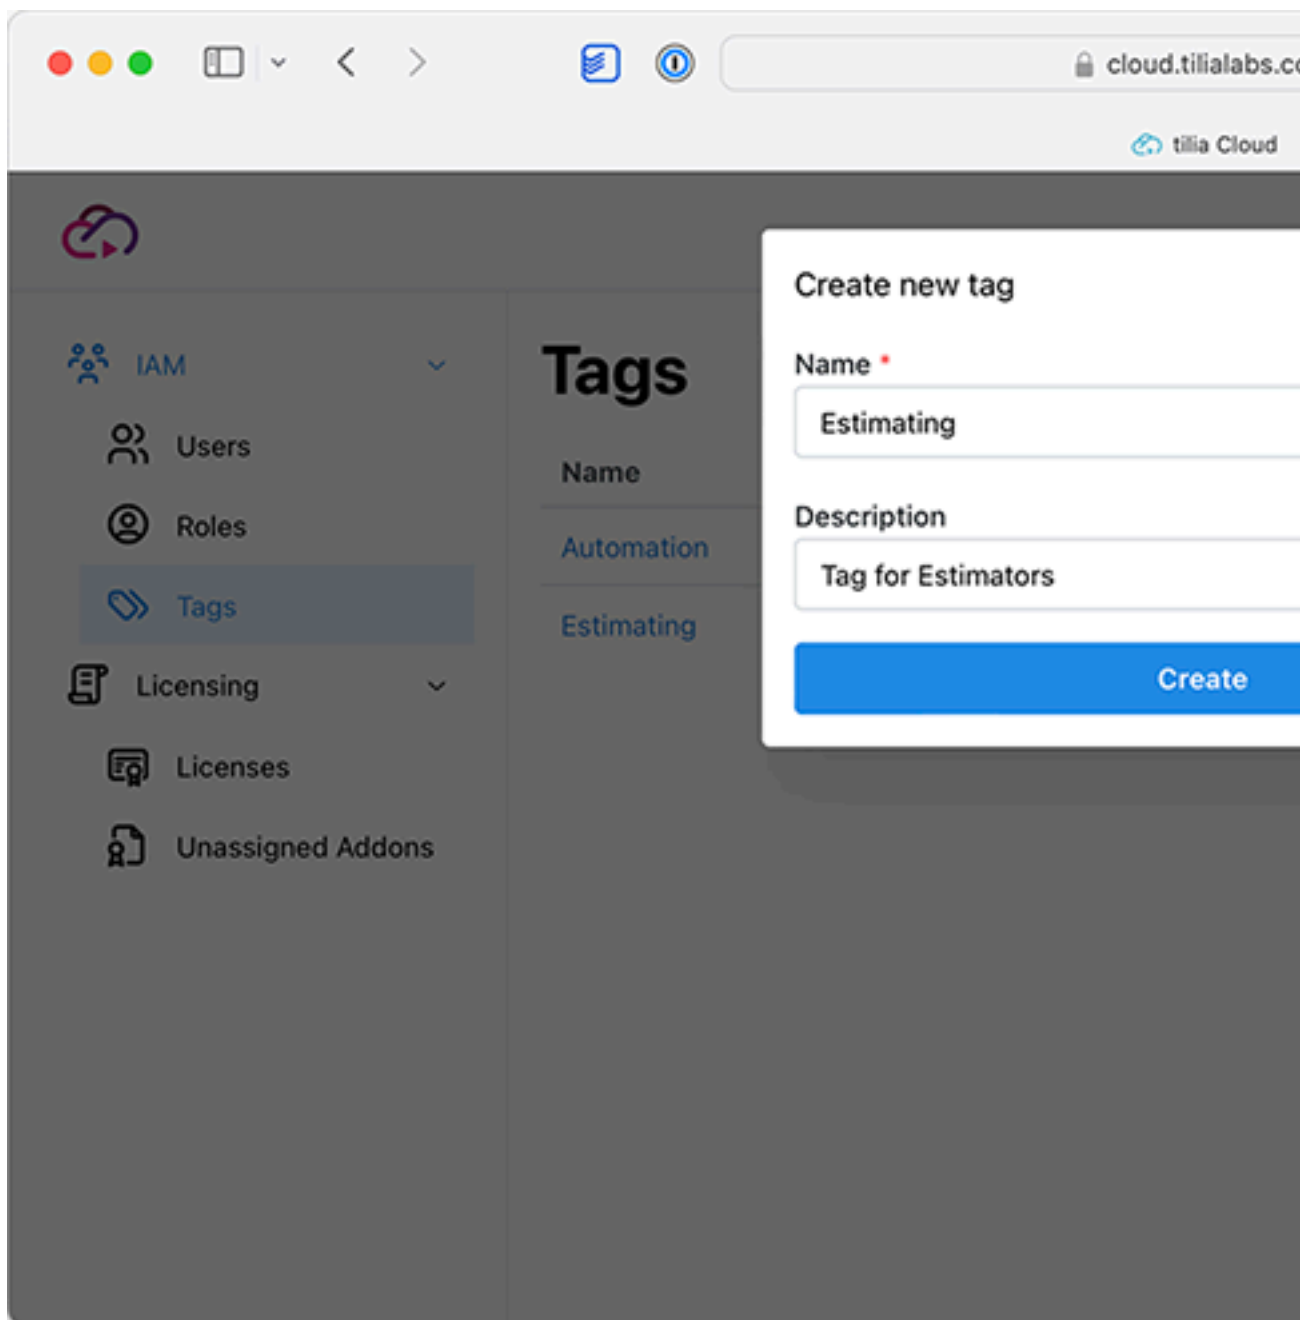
cloud.tilialabs.c

tilia Cloud

IAM

Users

Roles

Tags

Licensing

Licenses

Unassigned Addons

Tags

Name

Automation

Estimating

Create new tag

Name *

Estimating

Description

Tag for Estimators

Create